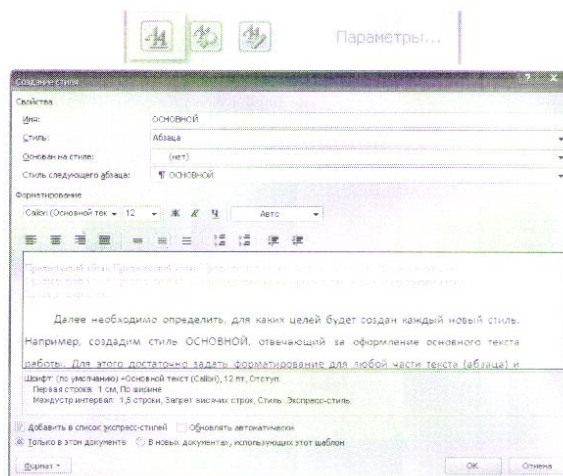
Параметры...

Создание стиля

Свойства

Имя: ОСНОВНОЙ

Стиль: Абзаца

Основан на стиле: (нет)

Стиль следующего абзаца: ¶ ОСНОВНОЙ

Форматирование

Calibri (Основной тек 12 Ж К Ч Авто

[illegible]

Далее необходимо определить, для каких целей будет создан каждый новый стиль. Например, создадим стиль ОСНОВНОЙ, отвечающий за оформление основного текста работы. Для этого достаточно задать форматирование для любой части текста (абзаца) и

Шрифт: (по умолчанию) +Основной текст (Calibri), 12 пт, Отступ: Первая строка: 1 см, По ширине Междустр.интервал: 1,5 строки, Запрет висячих строк, Стиль: Экспресс-стиль

Добавить в список экспресс-стилей Обновлять автоматически

Только в этом документе В новых документах, использующих этот шаблон

Формат ▾ ОК Отмена